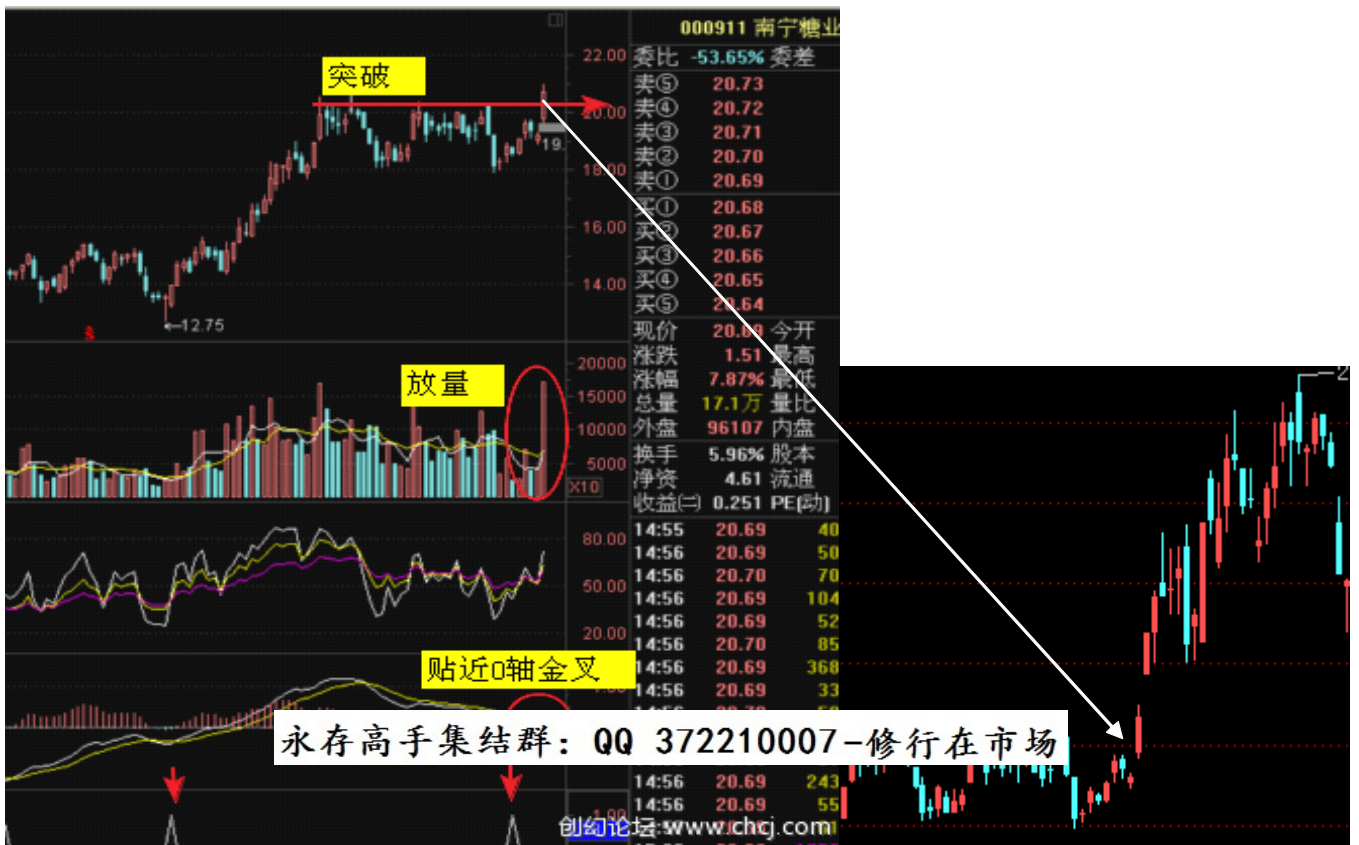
000911 南宁糖业

突破

22.00
20.00
18.00
16.00
14.00
19.
←12.75

委比 -53.65% 委差
卖⑤ 20.73
卖④ 20.72
卖③ 20.71
卖② 20.70
卖① 20.69
买① 20.68
买② 20.67
买③ 20.66
买④ 20.65
买⑤ 20.64
现价 20.69 今开
涨跌 1.51 最高
涨幅 7.87% 最低
总量 17.1万 量比
外盘 96107 内盘
换手 5.96% 股本
净资 4.61 流通
收益(二) 0.251 PE(动)

放量

20000
15000
10000
5000
X10

80.00
50.00
20.00

贴近0轴金叉

| 14:55 | 20.69 | 40 |
|---|---|---|
| 14:56 | 20.69 | 50 |
| 14:56 | 20.70 | 70 |
| 14:56 | 20.69 | 104 |
| 14:56 | 20.69 | 52 |
| 14:56 | 20.70 | 85 |
| 14:56 | 20.69 | 368 |
| 14:56 | 20.69 | 33 |
| 14:56 | 20.69 | 243 |
| 14:56 | 20.69 | 55 |

永存高手集结群：QQ 372210007-修行在市场

创幻论坛 www.chcj.com

2